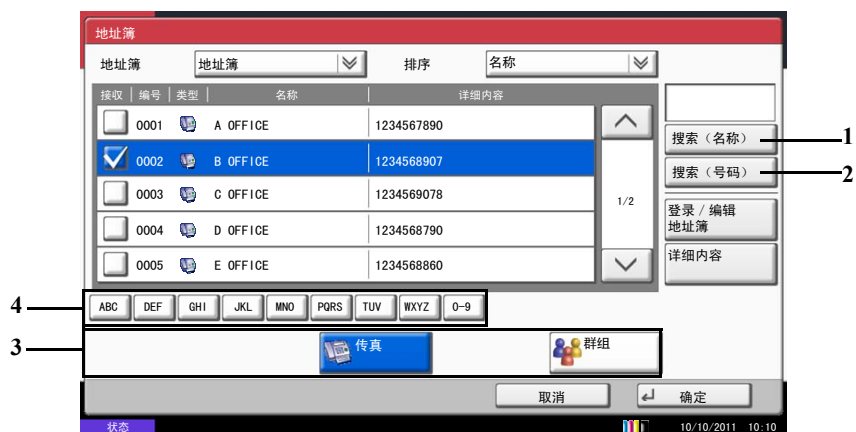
地址簿

地址簿 地址簿 排序 名称

| 接收 | 编号 | 类型 | 名称 | 详细内容 |
|---|---|---|---|---|
| | 0001 | | A OFFICE | 1234567890 |
| ☑ | 0002 | | B OFFICE | 1234568907 |
| | 0003 | | C OFFICE | 1234569078 |
| | 0004 | | D OFFICE | 1234568790 |
| | 0005 | | E OFFICE | 1234568860 |

1/2

搜索（名称） 1
搜索（号码） 2
登录 / 编辑地址簿
详细内容

4 ABC DEF GHI JKL MNO PQRS TUV WXYZ 0-9

3 传真 群组

取消 确定

状态 10/10/2011 10:10